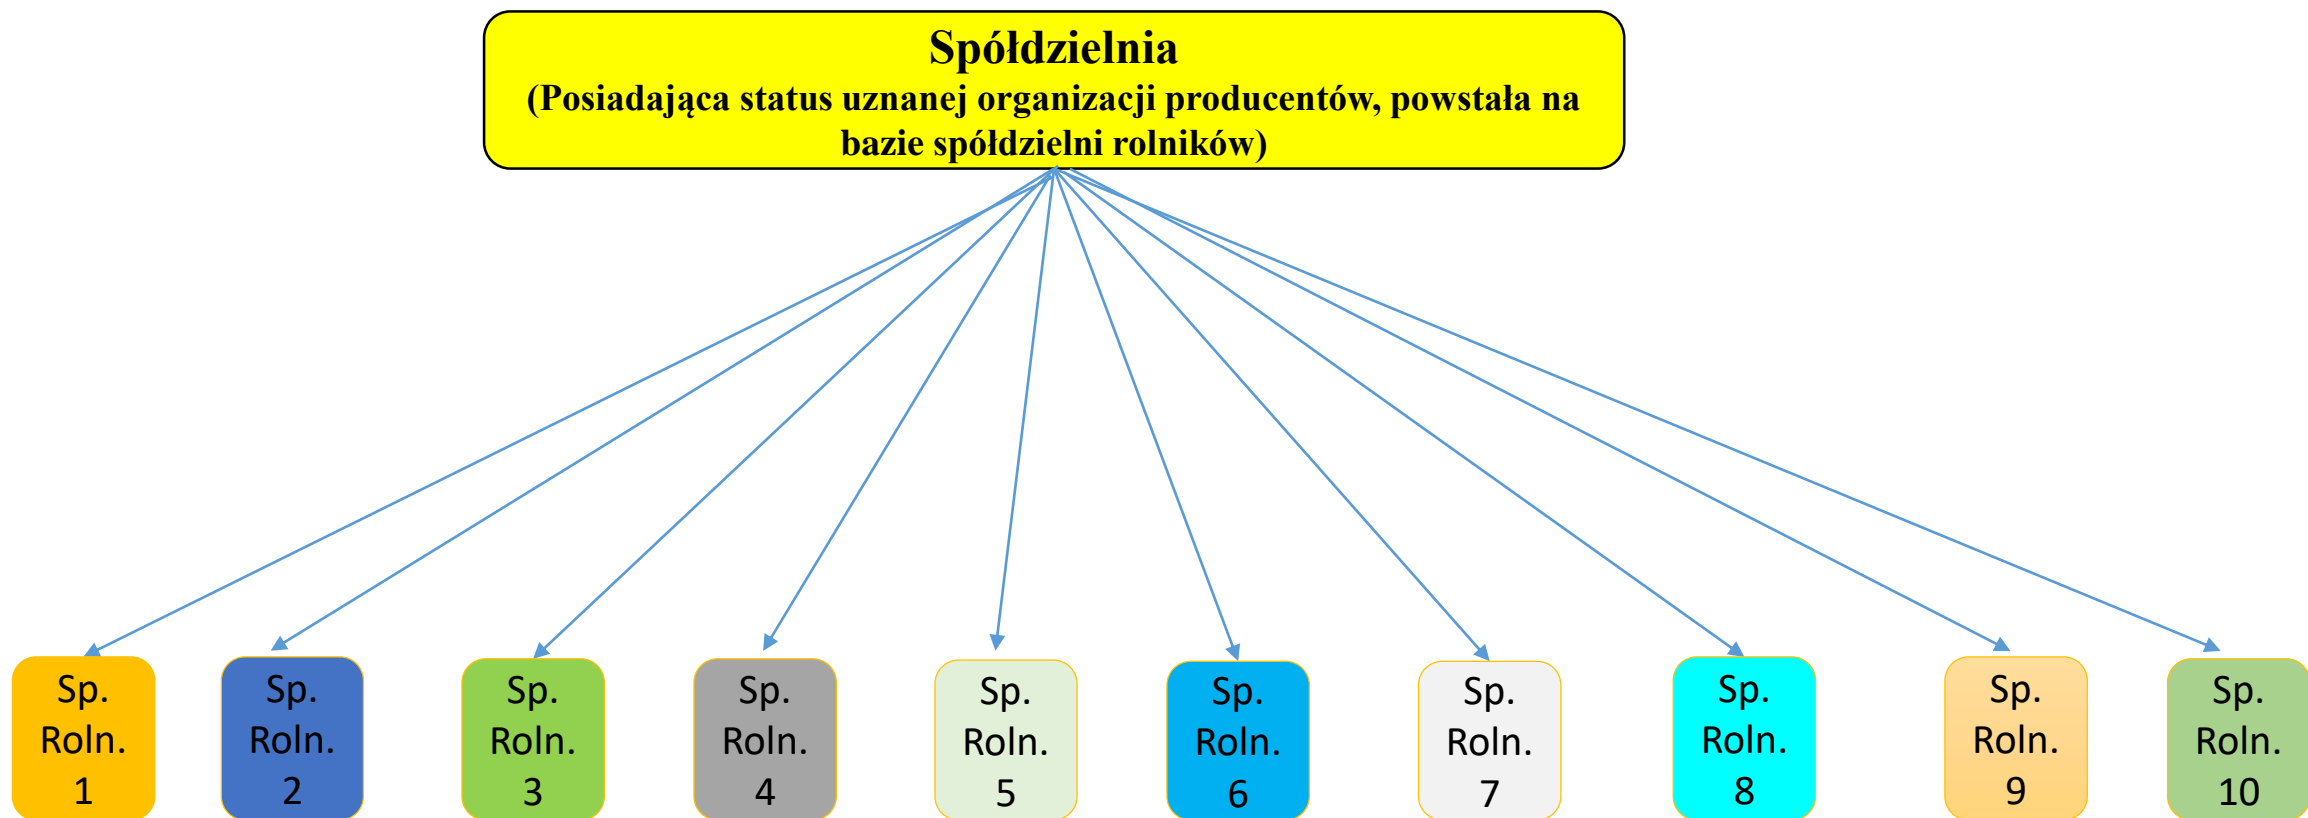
Spółdzielnia
(Posiadająca status uznanej organizacji producentów, powstała na bazie spółdzielni rolników)

Sp. Roln. 1

Sp. Roln. 2

Sp. Roln. 3

Sp. Roln. 4

Sp. Roln. 5

Sp. Roln. 6

Sp. Roln. 7

Sp. Roln. 8

Sp. Roln. 9

Sp. Roln. 10